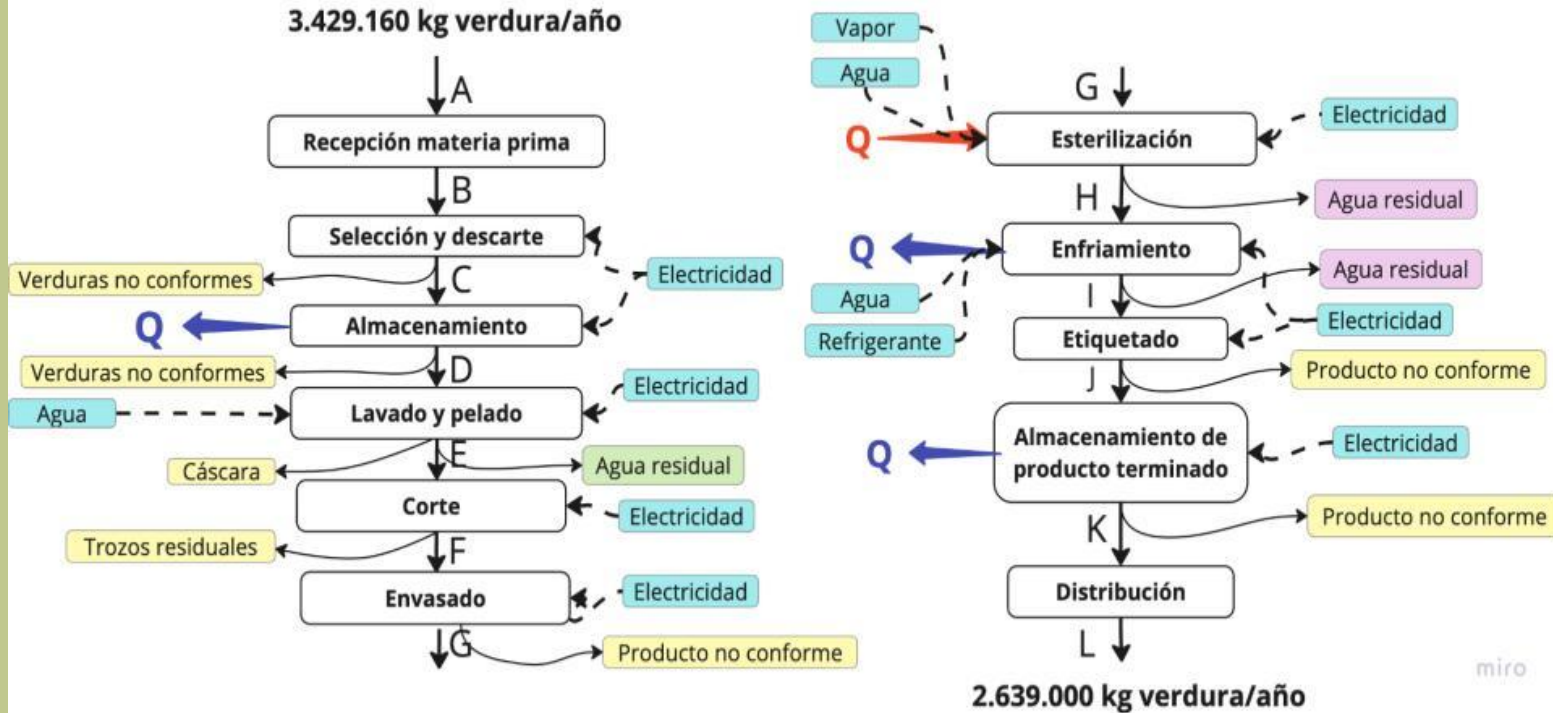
3.429.160 kg verdura/año

A

Recepción materia prima

B

Selección y descarte

Verduras no conformes

C

Electricidad

Q

Almacenamiento

Verduras no conformes

D

Electricidad

Agua

Lavado y pelado

Cáscara

E

Agua residual

Corte

Electricidad

Trozos residuales

F

Envasado

Electricidad

G

Producto no conforme

Vapor

Agua

G

Q

Esterilización

Electricidad

H

Agua residual

Q

Enfriamiento

Agua residual

Agua

I

Refrigerante

Etiquetado

Electricidad

J

Producto no conforme

Q

Almacenamiento de producto terminado

Electricidad

K

Producto no conforme

Distribución

L

2.639.000 kg verdura/año

miro